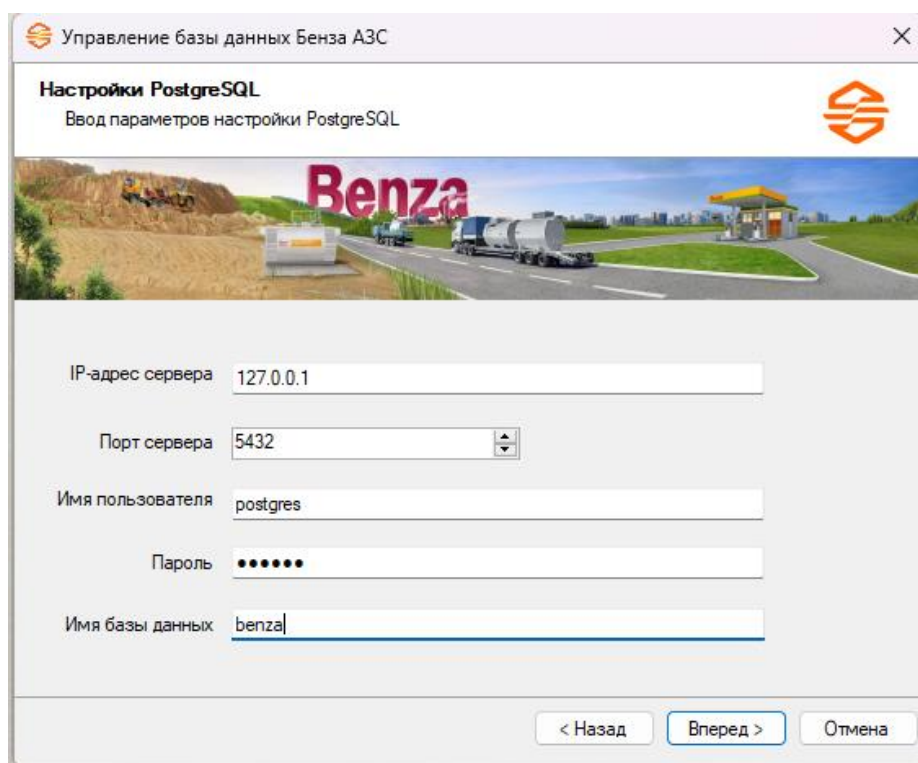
Управление базы данных Бенза АЗС

Настройки PostgreSQL
Ввод параметров настройки PostgreSQL

Benza

IP-адрес сервера 127.0.0.1

Порт сервера 5432

Имя пользователя postgres

Пароль ••••••

Имя базы данных benza

< Назад Вперед > Отмена